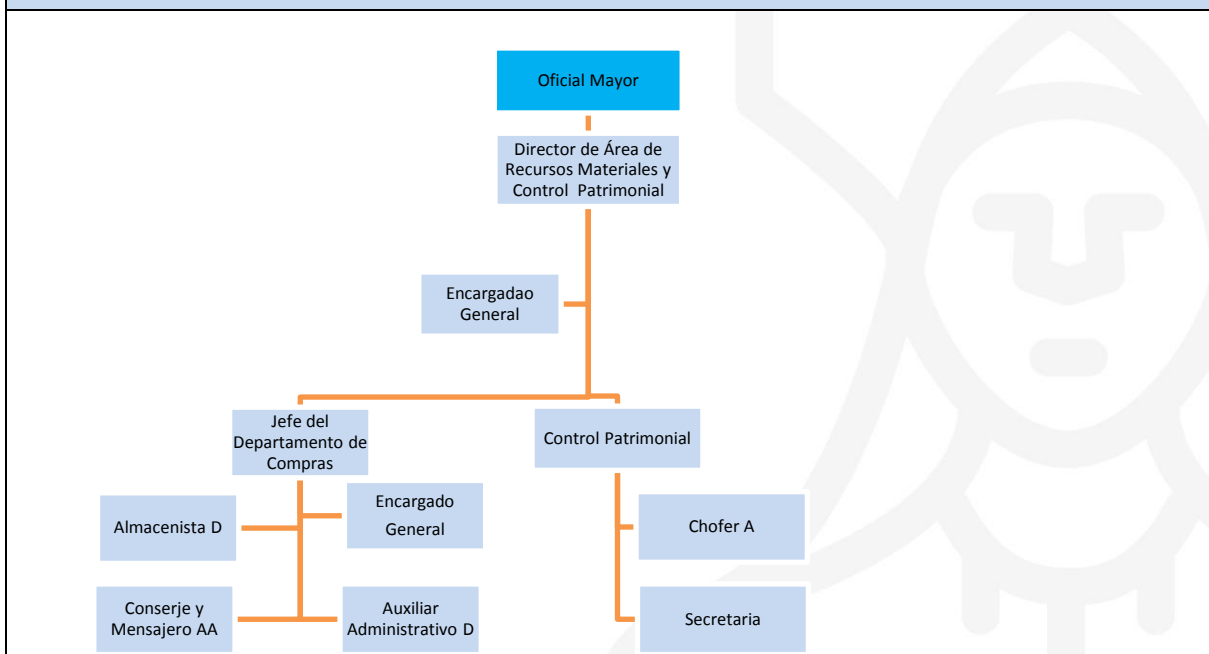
Oficial Mayor

Director de Área de Recursos Materiales y Control Patrimonial

Encargadao General

Jefe del Departamento de Compras

Control Patrimonial

Almacenista D

Encargado General

Chofer A

Conserje y Mensajero AA

Auxiliar Administrativo D

Secretaria